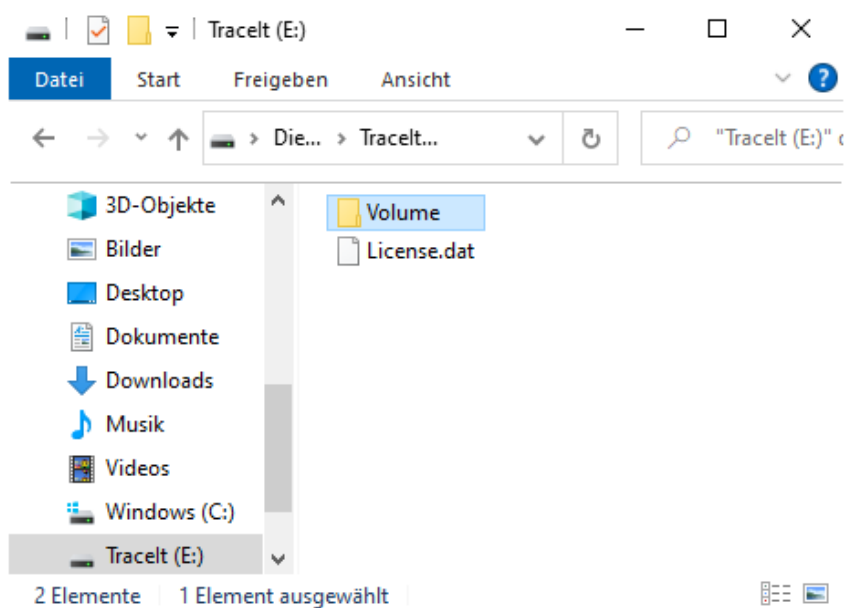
TraceIt (E:)

Datei Start Freigeben Ansicht

Die... > TraceIt...

"TraceIt (E:)" d

3D-Objekte
Bilder
Desktop
Dokumente
Downloads
Musik
Videos
Windows (C:)
TraceIt (E:)

Volume
License.dat

2 Elemente 1 Element ausgewählt